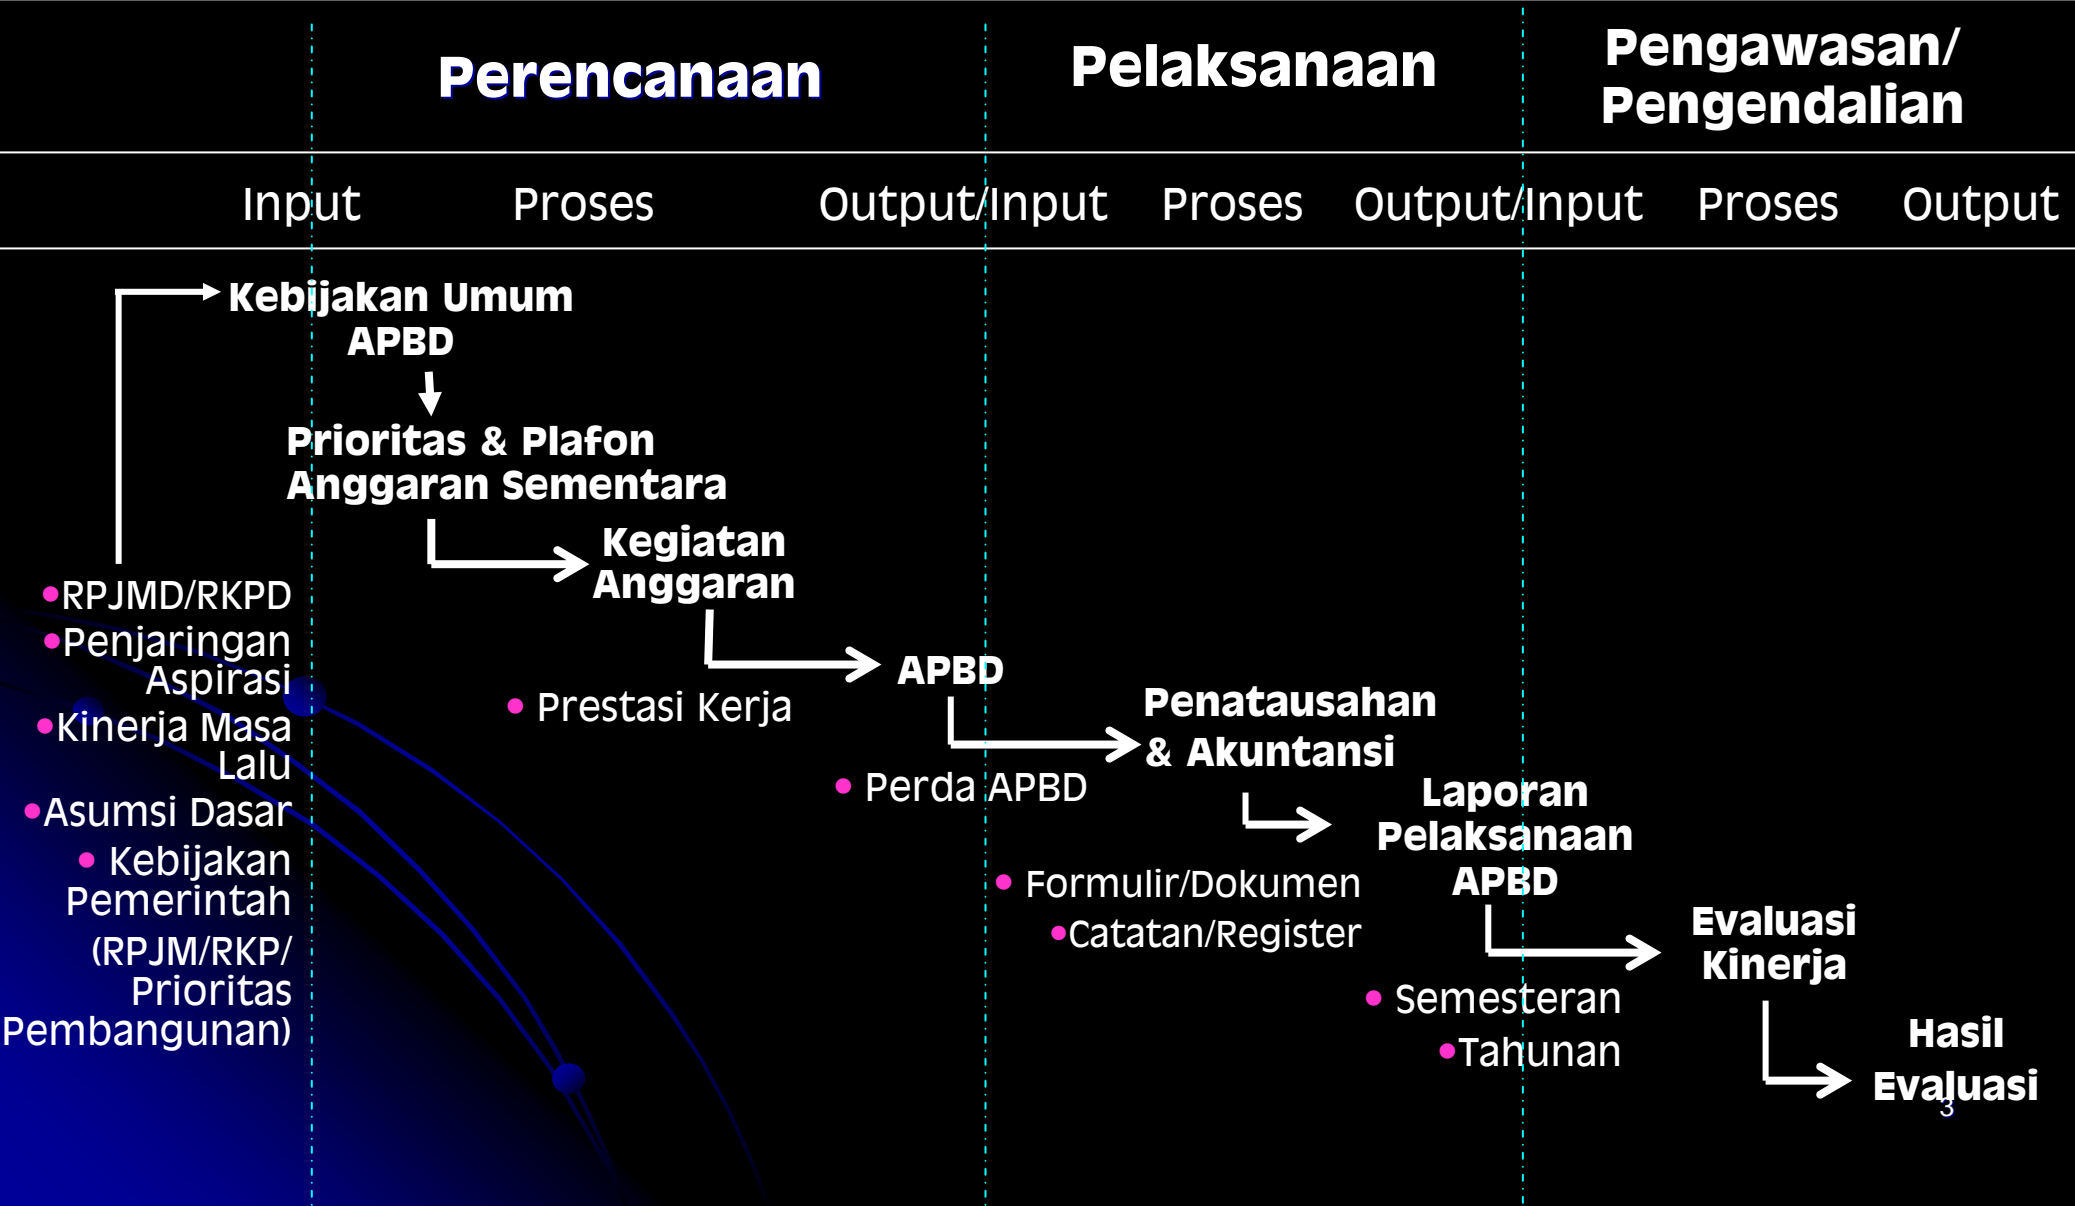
Perencanaan

Pelaksanaan

Pengawasan/ Pengendalian

Input Proses Output/Input Proses Output/Input Proses Output

Kebijakan Umum APBD

Prioritas & Plafon Anggaran Sementara

Kegiatan Anggaran

•RPJMD/RKPD
•Penjaringan Aspirasi
•Kinerja Masa Lalu
•Asumsi Dasar
• Kebijakan Pemerintah (RPJM/RKP/ Prioritas Pembangunan)

• Prestasi Kerja

APBD

Penatausahan & Akuntansi

• Perda APBD

Laporan Pelaksanaan APBD

• Formulir/Dokumen
•Catatan/Register

Evaluasi Kinerja

• Semesteran
•Tahunan

Hasil Evaluasi

3